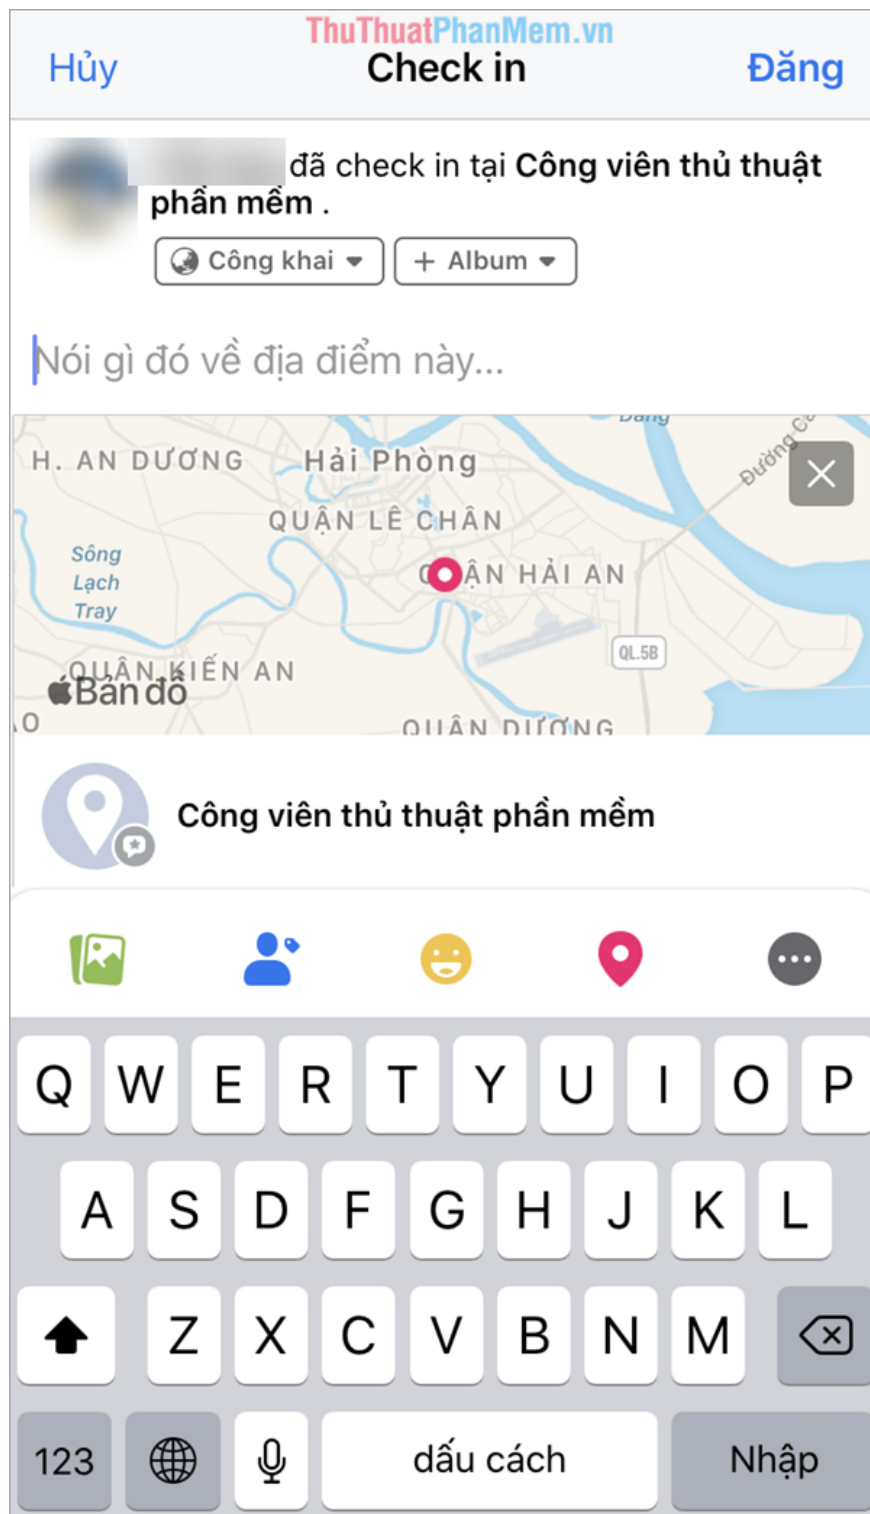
ThuThuatPhanMem.vn

Hủy Check in Đăng

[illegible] đã check in tại **Công viên thủ thuật phần mềm** .

Công khai ▾ + Album ▾

Nói gì đó về địa điểm này...

Đường C

H. AN DƯƠNG Hải Phòng

QUẬN LÊ CHÂN

Sông Lạch Tray

QUẬN HẢI AN

QL5B

QUẬN KIẾN AN

Bản đồ

QUẬN DƯƠNG

Công viên thủ thuật phần mềm

Q W E R T Y U I O P

A S D F G H J K L

Z X C V B N M

123 dấu cách Nhập